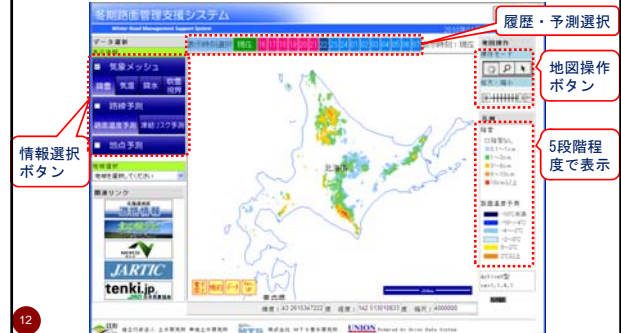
冬期路面管理支援システム

Winter Road Management Support System

履歴・予測選択

データ選択

現在

地図操作

地図操作ボタン

■ 気象メッシュ

積雪 気温 降水 積雪傾向

■ 路線予測

路面温度予測 凍結リスク予測

■ 地点予測

情報選択ボタン

地域選択

地域を選択してください

関連リンク

JARTIC

tenki.jp

北海道

5段階程度で表示

凡例

降雪

降雪なし

0.1cm～1cm

1～3cm

3～5cm

5～10cm

10cm以上

路面温度予測

-10℃未満

-10～-4℃

-4～-2℃

-2～0℃

0～2℃

2℃以上

緯度：43.26153e7222 度 経度：142.513010833 度 縮尺：4000000

12

独立行政法人 土木研究所 寒地土木研究所

株式会社 NTTドコモ

UNION